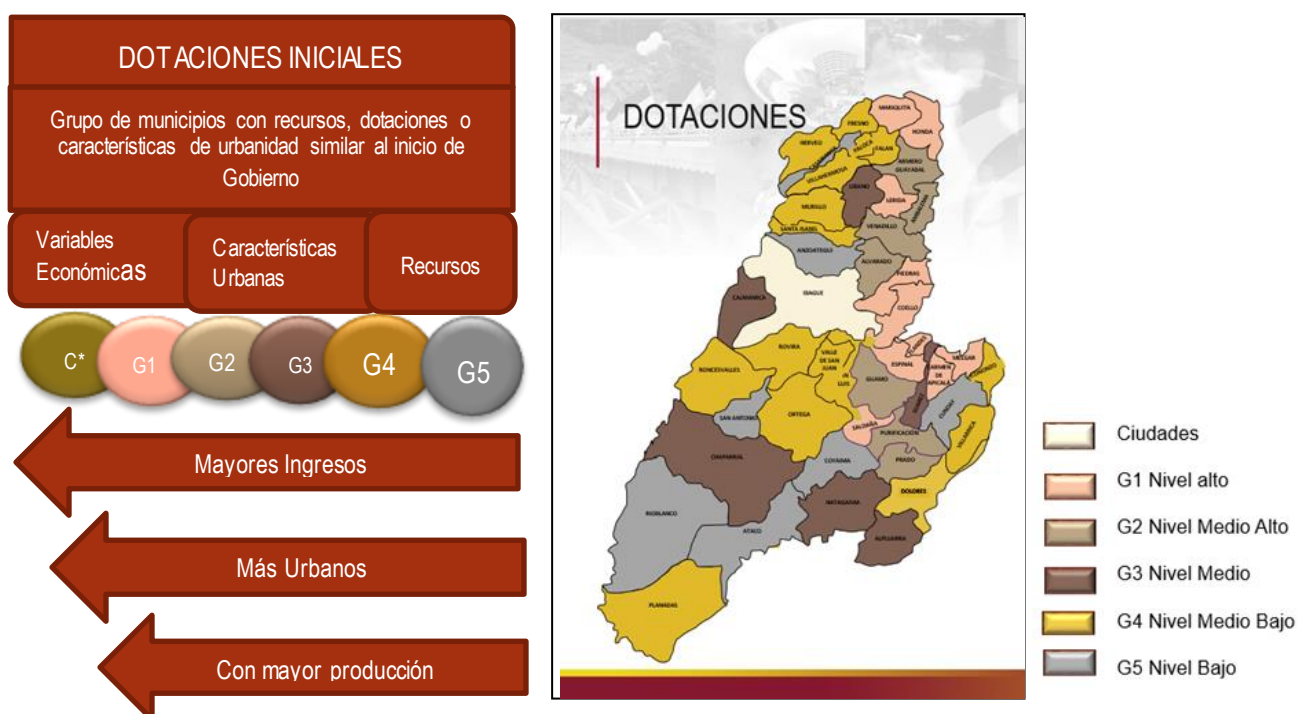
DOTACIONES INICIALES

Grupo de municipios con recursos, dotaciones o características de urbanidad similar al inicio de Gobierno

Variables Económicas

Características Urbanas

Recursos

C*

G1

G2

G3

G4

G5

Mayores Ingresos

Más Urbanos

Con mayor producción

DOTACIONES

MARIQUITA

FRESNO

HONDA

HERVEO

FALAN

ARMERO GUAYABAL

VILLAHERMOSA

LIBANO

LERIDA

MURILLO

VENADILLO

SANTA ISABEL

ANZOATEGUI

ALVARADO

IBAGUE

PIEDRAS

CAJAMARCA

COELLO

ROVIRA

VALLE DE SAN JUAN

SAN LUIS

ESPINAL

GUAMO

CARMEN DE APICALA

MELGAR

RONCESVALLES

ORTEGA

SAN ANTONIO

SALDAÑA

PURIFICACION

CUNDAY

VILLARRICA

COYAIMA

PRADO

CHAPARRAL

NATAGAIMA

DOLORES

ALPUJARRA

RIOBLANCO

ATACO

PLANADAS

Ciudades

G1 Nivel alto

G2 Nivel Medio Alto

G3 Nivel Medio

G4 Nivel Medio Bajo

G5 Nivel Bajo